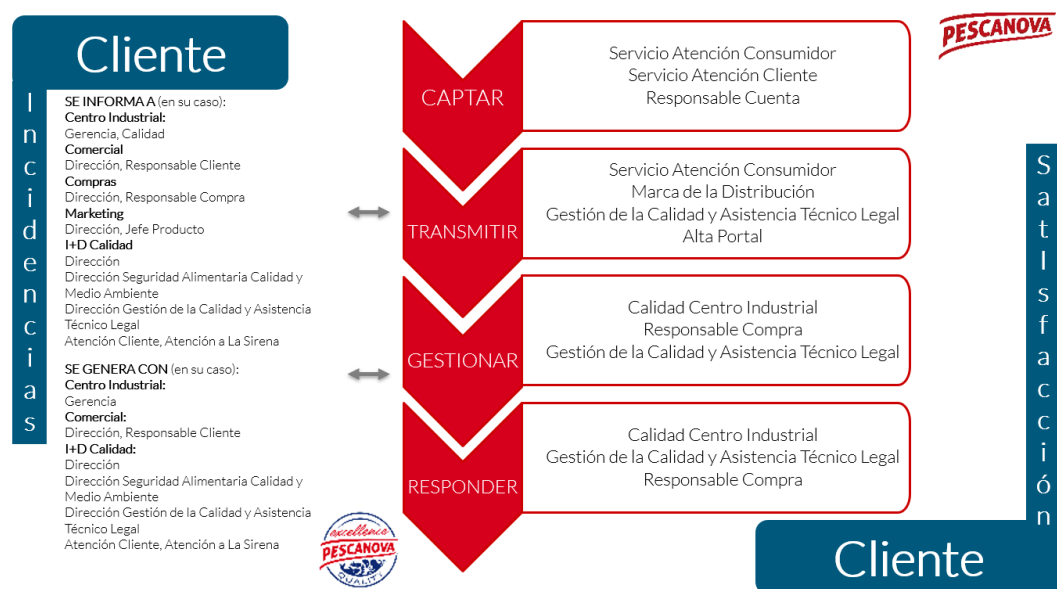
Cliente

PESCANOVA

Incidencias

SE INFORMA A (en su caso):
Centro Industrial:
Gerencia, Calidad
Comercial
Dirección, Responsable Cliente
Compras
Dirección, Responsable Compra
Marketing
Dirección, Jefe Producto
I+D Calidad
Dirección
Dirección Seguridad Alimentaria Calidad y Medio Ambiente
Dirección Gestión de la Calidad y Asistencia Técnico Legal
Atención Cliente, Atención a La Sirena

SE GENERA CON (en su caso):
Centro Industrial:
Gerencia
Comercial:
Dirección, Responsable Cliente
I+D Calidad:
Dirección
Dirección Seguridad Alimentaria Calidad y Medio Ambiente
Dirección Gestión de la Calidad y Asistencia Técnico Legal
Atención Cliente, Atención a La Sirena

excellence PESCANOVA QUALITY

CAPTAR
Servicio Atención Consumidor
Servicio Atención Cliente
Responsable Cuenta

TRANSMITIR
Servicio Atención Consumidor
Marca de la Distribución
Gestión de la Calidad y Asistencia Técnico Legal
Alta Portal

GESTIONAR
Calidad Centro Industrial
Responsable Compra
Gestión de la Calidad y Asistencia Técnico Legal

RESPONDER
Calidad Centro Industrial
Gestión de la Calidad y Asistencia Técnico Legal
Responsable Compra

Satisfacción

Cliente